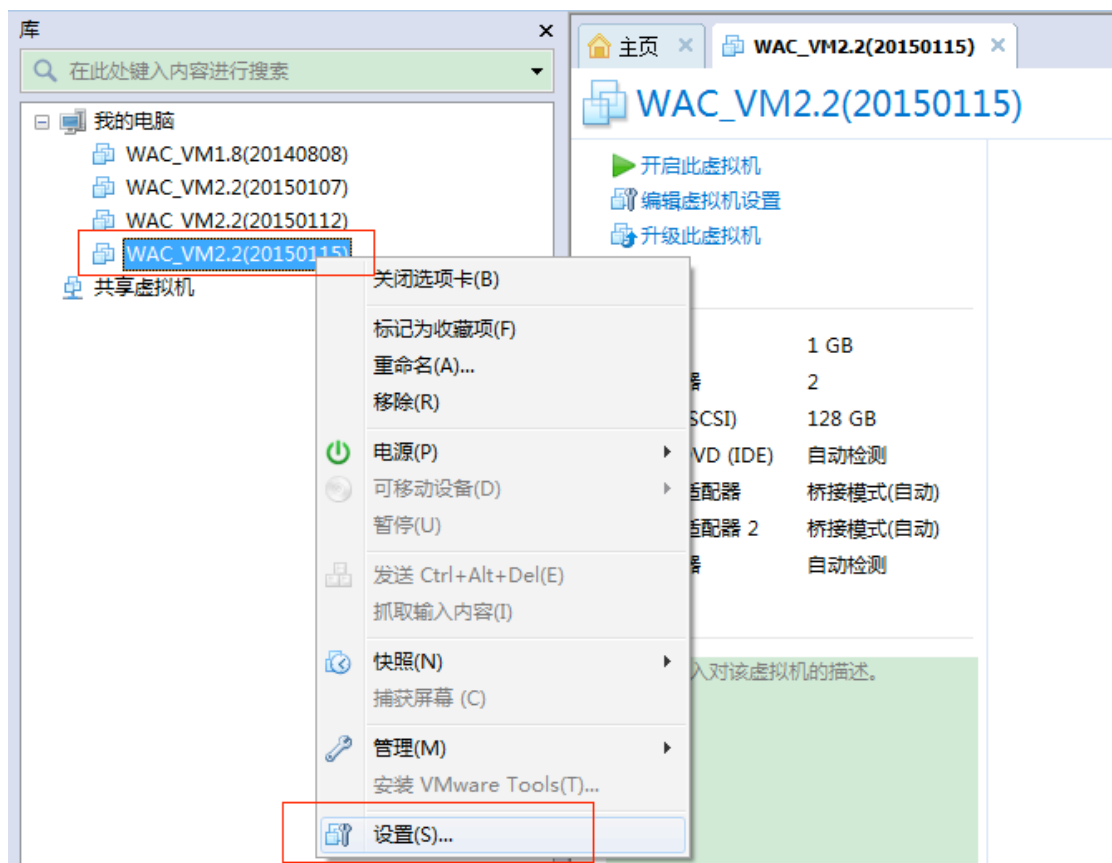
库
在此处键入内容进行搜索
我的电脑
WAC_VM1.8(20140808)
WAC_VM2.2(20150107)
WAC_VM2.2(20150112)
WAC_VM2.2(20150115)
共享虚拟机

主页
WAC_VM2.2(20150115)
WAC_VM2.2(20150115)
开启此虚拟机
编辑虚拟机设置
升级此虚拟机

| | |
|---|---|
| | 1 GB |
| 器 | 2 |
| SCSI) | 128 GB |
| VD (IDE) | 自动检测 |
| 适配器 | 桥接模式(自动) |
| 适配器 2 | 桥接模式(自动) |
| 器 | 自动检测 |

入对该虚拟机的描述。

关闭选项卡(B)
标记为收藏项(F)
重命名(A)...
移除(R)
电源(P)
可移动设备(D)
暂停(U)
发送 Ctrl+Alt+Del(E)
抓取输入内容(I)
快照(N)
捕获屏幕 (C)
管理(M)
安装 VMware Tools(T)...
设置(S)...